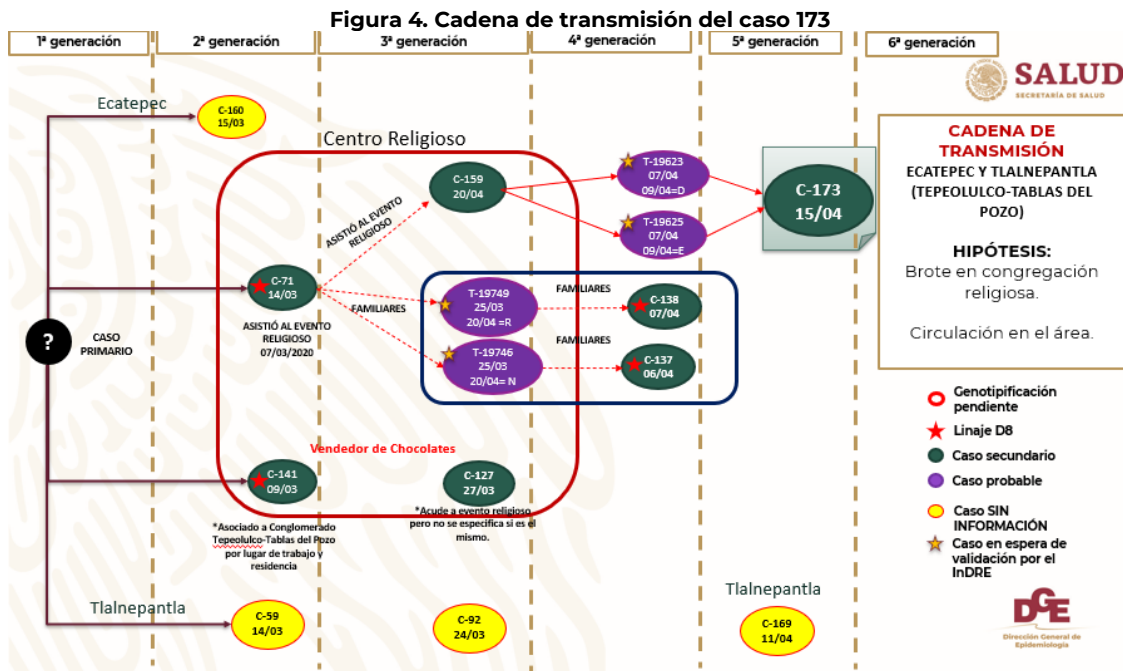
Figura 4. Cadena de transmisión del caso 173

1ª generación | 2ª generación | 3ª generación | 4ª generación | 5ª generación | 6ª generación

SALUD
SECRETARÍA DE SALUD

Ecatepec
C-160 15/03

Centro Religioso

C-159 20/04
ASISTIÓ AL EVENTO RELIGIOSO
T-19623 07/04 09/04=D
T-19625 07/04 09/04=E
C-173 15/04

CADENA DE TRANSMISIÓN
ECATEPEC Y TLALNEPANTLA (TEPEOLULCO-TABLAS DEL POZO)

HIPÓTESIS:
Brote en congregación religiosa.

Circulación en el área.

?
CASO PRIMARIO

C-71 14/03
ASISTIÓ AL EVENTO RELIGIOSO 07/03/2020
FAMILIARES
T-19749 25/03 20/04 =R
FAMILIARES
C-138 07/04
FAMILIARES
T-19746 25/03 20/04= N
C-137 06/04

Vendedor de Chocolates
C-141 09/03
C-127 27/03
*Asociado a Conglomerado Tepeolulco-Tablas del Pozo por lugar de trabajo y residencia
*Acude a evento religioso pero no se especifica si es el mismo.

Genotipificación pendiente
Linaje D8
Caso secundario
Caso probable
Caso SIN INFORMACIÓN
Caso en espera de validación por el InDRE

Tlalnepantla
C-59 14/03
C-92 24/03
Tlalnepantla
C-169 11/04

DGE
Dirección General de Epidemiología